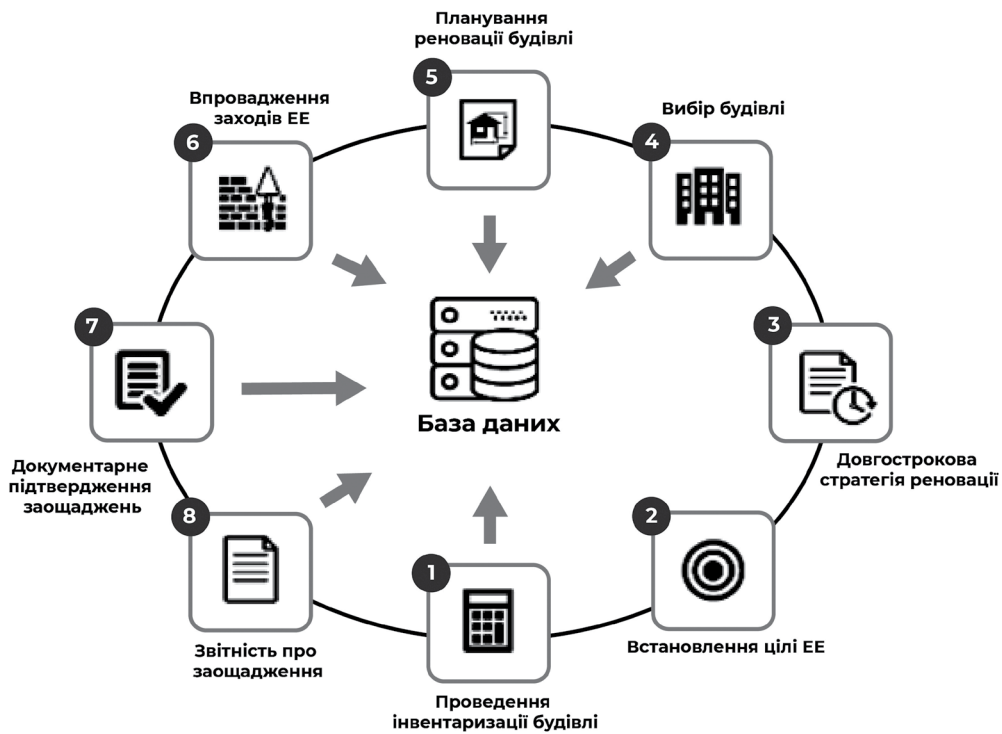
Планування реновації будівлі

5

Впровадження заходів ЕЕ

6

Вибір будівлі

4

7

3

База даних

Документарне підтвердження заощаджень

Довгострокова стратегія реновації

8

2

1

Звітність про заощадження

Встановлення цілі ЕЕ

Проведення інвентаризації будівлі